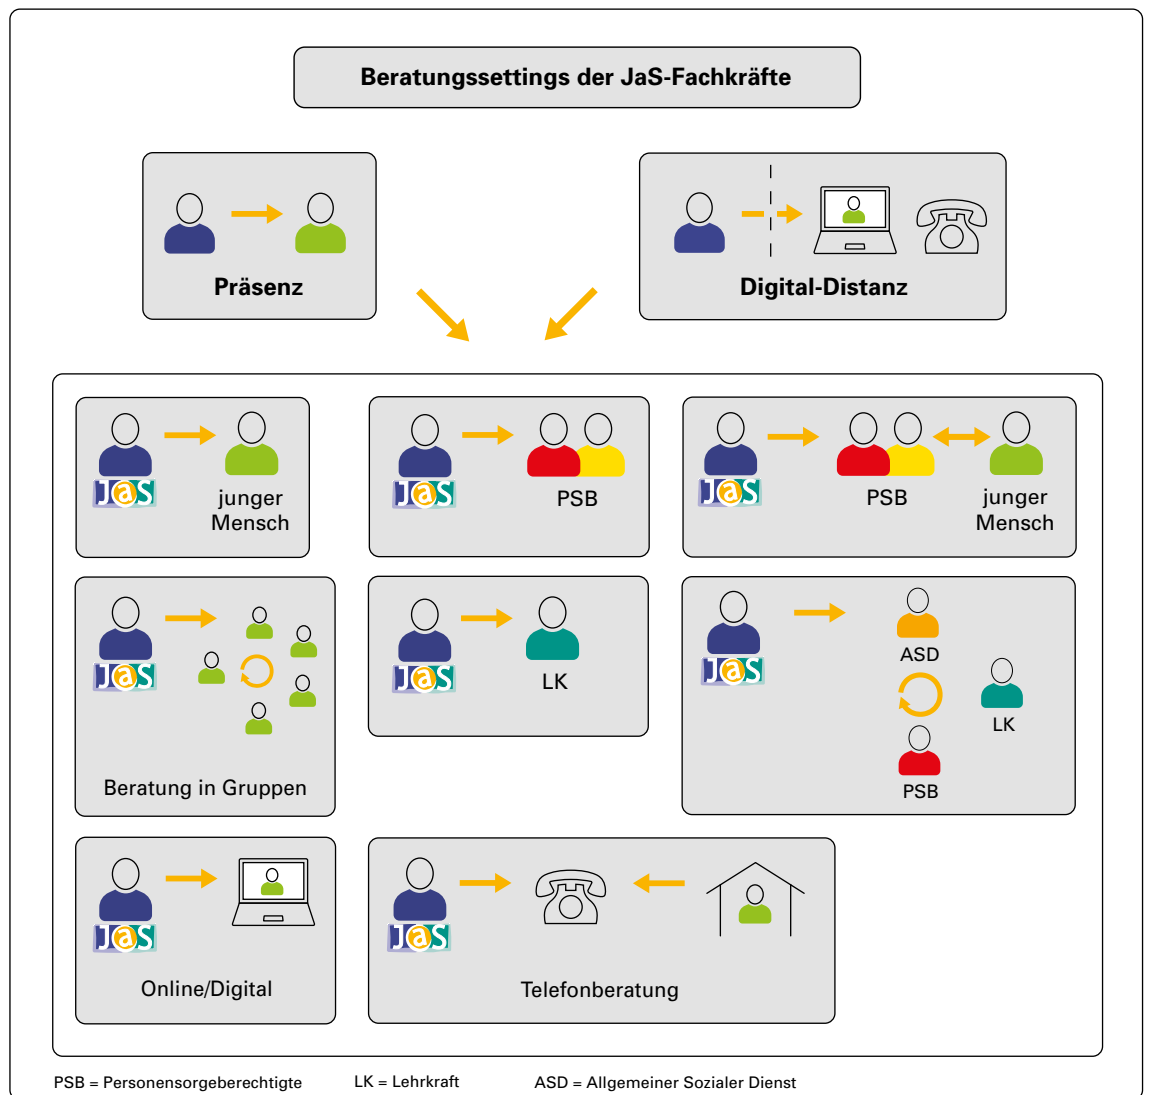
Beratungssettings der JaS-Fachkräfte

Präsenz

Digital-Distanz

JaS

junger Mensch

JaS

PSB

JaS

PSB

junger Mensch

JaS

Beratung in Gruppen

JaS

LK

JaS

ASD

LK

PSB

JaS

Online/Digital

JaS

Telefonberatung

PSB = Personensorgeberechtigte LK = Lehrkraft ASD = Allgemeiner Sozialer Dienst